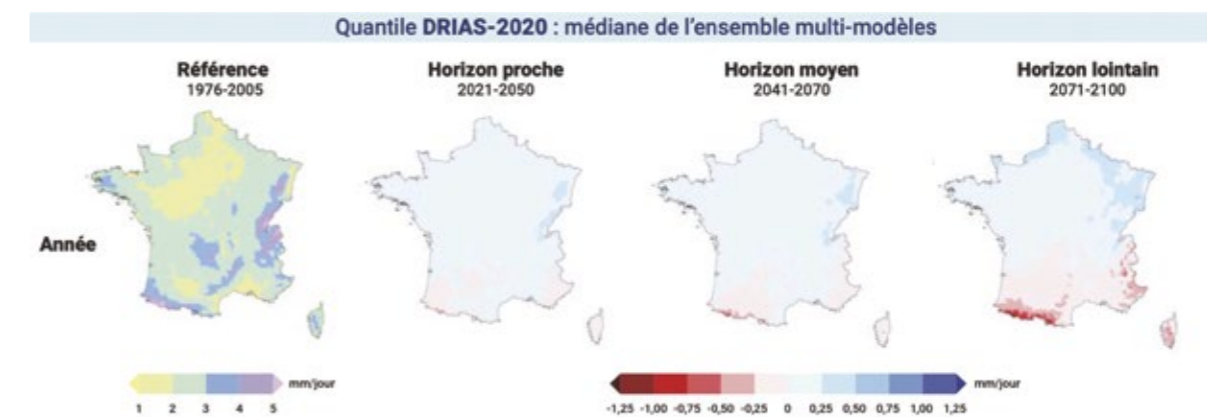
Quantile DRIAS-2020 : médiane de l'ensemble multi-modèles

Référence
1976-2005

Horizon proche
2021-2050

Horizon moyen
2041-2070

Horizon lointain
2071-2100

Année

mm/jour
1 2 3 4 5

mm/jour
-1,25 -1,00 -0,75 -0,50 -0,25 0 0,25 0,50 0,75 1,00 1,25